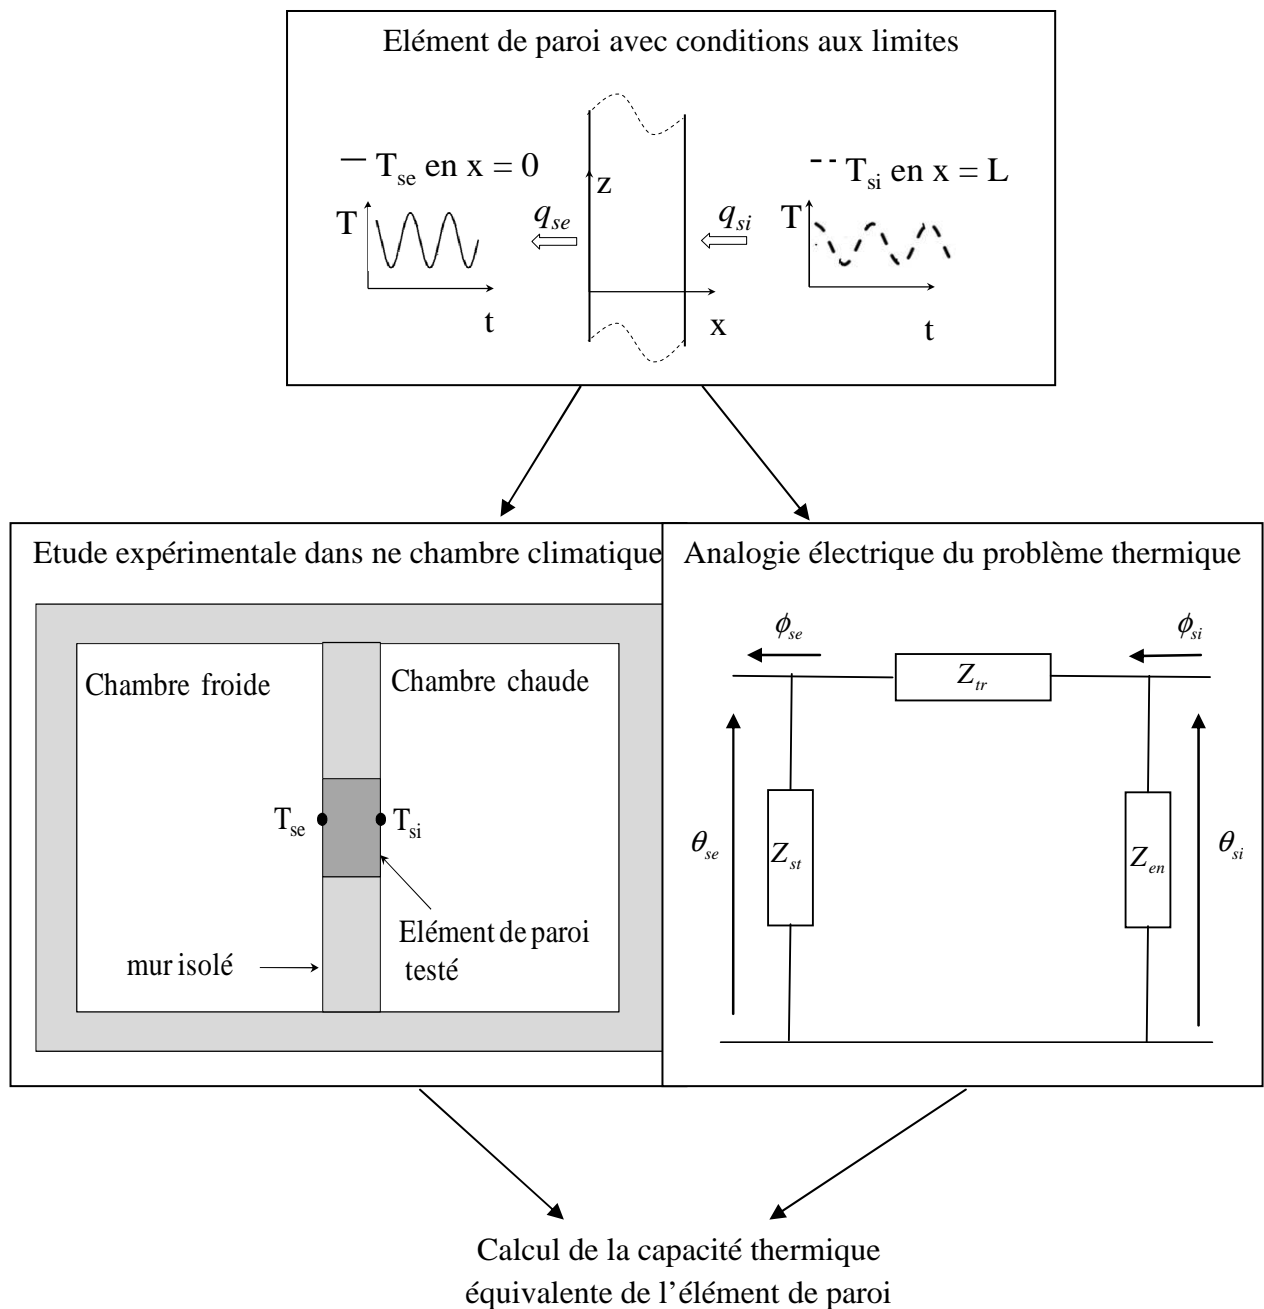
Elément de paroi avec conditions aux limites

— $T_{se}$ en x = 0

T

t

$q_{se}$

z

x

$q_{si}$

- - $T_{si}$ en x = L

T

t

Etude expérimentale dans ne chambre climatique

Chambre froide

Chambre chaude

$T_{se}$

$T_{si}$

Elément de paroi testé

mur isolé

Analogie électrique du problème thermique

$\phi_{se}$

$Z_{tr}$

$\phi_{si}$

$\theta_{se}$

$Z_{st}$

$Z_{en}$

$\theta_{si}$

Calcul de la capacité thermique équivalente de l'élément de paroi